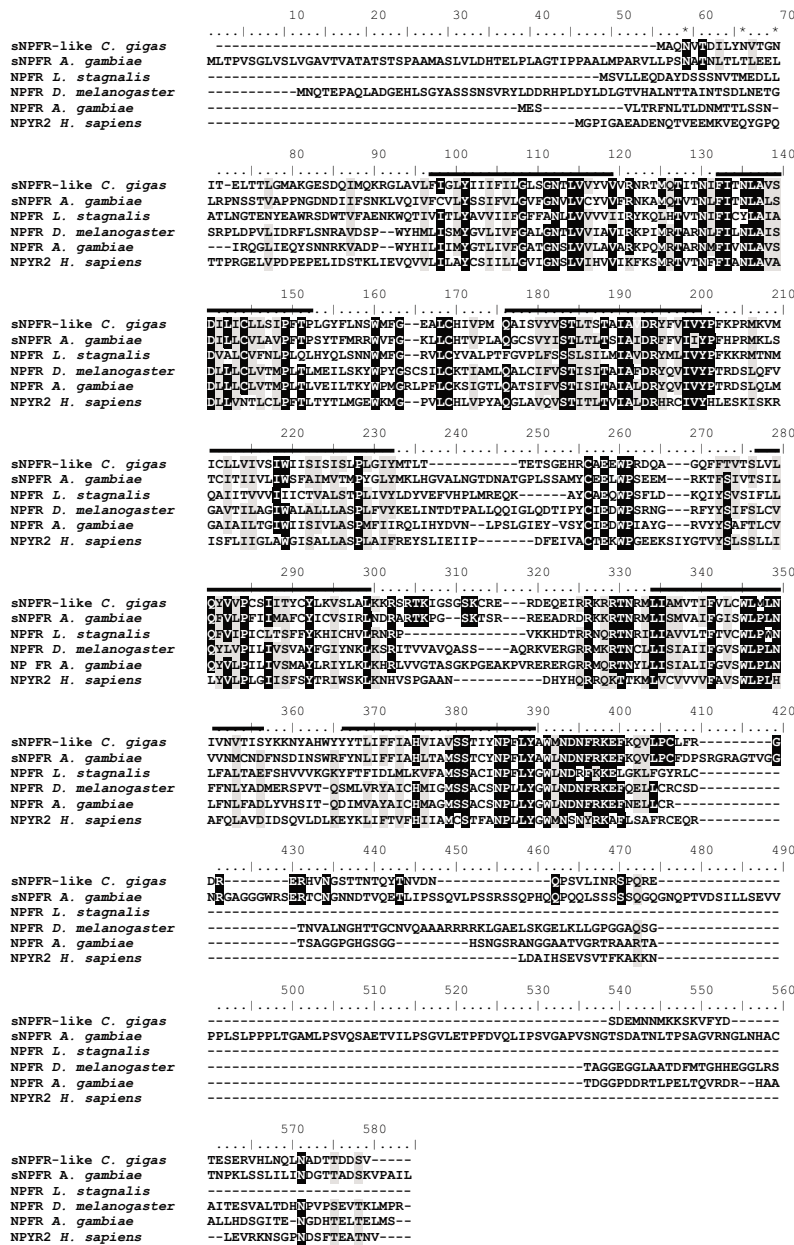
10 20 30 40 50 60 70
....|....|....|....|....|....|....|....|....|....|....*|....|*...*

sNPFR-like C. gigas ---------------------------------------------------MAQNVTDILYNVTGN
sNPFR A. gambiae MLTPVSGLVSLVGAVTVATATSTSPAAMASLVLDHTELPLAGTIPPAALMPARVLLPSNATNLTLTLEEL
NPFR L. stagnalis ---------------------------------------------------MSVLLEQDAYDSSSNVTMEDLL
NPFR D. melanogaster ----------MNQTEPAQLADGEHLSGYASSSNSVRYLDDRHPLDYLDLGTVHALNTTAINTSDLNETG
NPFR A. gambiae ------------------------------------------MES---------VLTRFNLTLDNMTTLSSN-
NPY2R H. sapiens -------------------------------------------MGPIGAEADENQTVEEMKVEQYGPQ

80 90 100 110 120 130 140

sNPFR-like C. gigas IT-ELTTLGMAKGESDQIMQKRGLAVLFIGLYIIIFILGLSGNTLVIVVYVVRNRTMQTITNIFITNLAVS
sNPFR A. gambiae LRPNSSTVAPPNGDNDIIFSNKLVQIVFCVLYSSIFVLGVFGNVLVCYVVFRNKAMQTVTNIFITNLALS
NPFR L. stagnalis ATLNGTENYEAWRSDWTVFAENKWQTIVITLYAVVIIFGFFANLIVVVIIRYKQLHTVTNIFICYLAIA
NPFR D. melanogaster SRPLDPVLIDRFLSNRAVDSP-WYHMLISMYGVLIVFGALGNTLVVIAVIRKPIMRTARNLFILNLAIS
NPFR A. gambiae ---IRQGLIEQYSNNRKVADP--WYHILIIMYGTLIVFGATGNSLVVLAVARKPQMRTARNMFIVNLAIS
NPY2R H. sapiens TTPRGELVPDPEPELIDSTKLIEVQVVLILAYCSIILLGVIGNSLVIHVVIKFKSMRTVTNFFIANLAVA

150 160 170 180 190 200 210

sNPFR-like C. gigas DILICLLSIPFTPLGYFLNSWMFG--EALCHIVPM QAISVSYVSTLTSTAIAIDRYFVIVYPFKPRMKVM
sNPFR A. gambiae DILLCVLAVPFTPSYTFMRRWVFG--KLLCHTVPLAQGCSVYISTLTLTSIAIDRFFVIIYPFHPRMKLS
NPFR L. stagnalis DVALCVFNLPLQLHYQLSNNWMFG--RVLCYVALPTFGVPLFSSSLSILMIAVDRYMLIVYPFKKRMTNM
NPFR D. melanogaster DLLLCLVTMPLTLMEILSKYWPYGSCSILCKTIAMLQALCIFVSTISITAIAFDRYQVIVYPTRDSLQFV
NPFR A. gambiae DLLLCLVTMPLTLVEILTKYWPMGRLPFLCKSIGTLQATSIFVSTISITAIAFDRYQVIVYPTRDSLQLM
NPY2R H. sapiens DLLVNTLCLPFTLTYTLMGEWKMG--PVLCHLVPYAQGLAVQVSTITLTVIALDRHRCIVYHLESKISKR

220 230 240 250 260 270 280

sNPFR-like C. gigas ICLLVIVSIWIISISISIPLGIYMTLT-----------TETSGEHRCAEEWPRDQA---GQFFTVTSLVL
sNPFR A. gambiae TCITIVLIWSFAIMVTMPYGLYMKLHGVALNGTDNATGPLSSAMYCEEWPSEEM---RKTFSIVTSIL
NPFR L. stagnalis QAIITVVVIIICTVALSTPLIVYLDYVEFVHPLMREQK------AYCAEQWPSFLD---KQIYSVSIFLL
NPFR D. melanogaster GAVTILAGIWALALLLASPLFVYKELINTDTPALLQQIGLQDTIPYCIEDWPSRNG---RFYYSIFSLCV
NPFR A. gambiae GAIAILTGIWLISIVLASPMFIIRQLIHYDVN--LPSLGIEY-VSYCIEDWPIAYG---RVYYSAFTLCV
NPY2R H. sapiens ISFLIIGLAWGISALLASPLAIFREYSLIEIIP-------DFEIVACTEKWPGEEKSIYGTVYSLSSLLI

290 300 310 320 330 340 350

sNPFR-like C. gigas CYVVPCSIITYCYLKVSLALKKRSRTKIGSGSKCRE---RDEQEIRRKRRTNRMLIAMVTIFVLCWLPLN
sNPFR A. gambiae QFVLPFIIMAFCYICVSIRLNDRARTKPG--SKTSR---REEADRDRKKRTNRMLISMVAIFGISWLPLN
NPFR L. stagnalis QFVIPICLTSFFYKHICHVLRNRP-----------VKKHDTRRNQRTNRILIAVVLTFTVCWLPWN
NPFR D. melanogaster QYLVPILIVSVAYFGIYNKLKSRITVVAVQASS---AQRKVERGRRMKRTNCLLISIAIIFGVSWLPLN
NP FR A. gambiae QYVLPILIVSMAYLRIYLKLKHRLVVGTASGKPGEAKPVRERERGRRMQRTNYLLISIALIFGVSWLPLN
NPY2R H. sapiens LYVLPLGIISFSYTRIWSKLKNHVSPGAAN-----------DHYHQRRQKTTKMLVCVVVVFAVSWLPLH

360 370 380 390 400 410 420

sNPFR-like C. gigas IVNVTISYKKNYAHWYYYTLIFFIAHVIAVSSTIYNPFLYAWMNDNFRKEFKQVLPCLFR---------G
sNPFR A. gambiae VVNMCNDFNSDINSWRFYNLIFFIAHLTAMSSTCYNPFLYAWLNDNFRKEFKQVLPCFDPSRGRAGTVGG
NPFR L. stagnalis LFALTAEFSHVVVKGKYFTFIDLMLKVFAMSSACINPFLYGWLNDRFRKKELGKLFGYRLC---------
NPFR D. melanogaster FFNLYADMERSPVT-QSMLVYAICHMIGMSSACSNPLLYGWLNDNFRKEFQELLCRCSD---------
NPFR A. gambiae LFNLFADLYVHSIT-QDIMVAYAICHMAGMSSACSNPLLYGWLNDNFRKEFNELLCR-----------
NPY2R H. sapiens AFQLAVDIDSQVLDLKEYKLIFTVFHIIAMCSTFANPLLYGWMNSNYRKAFLSAFRCEQR----------

430 440 450 460 470 480 490

sNPFR-like C. gigas DR--------ERHVNGSTTNTQYTNVDN------------QPSVLINRSPQRE----------------
sNPFR A. gambiae NRGAGGGWRSERTCNGNNDTVQETLIPSSQVLPSSRSSQPHQQPQQLSSSSSQGQGNQPTVDSILLSEVV
NPFR L. stagnalis --------------------------------------------------------------------
NPFR D. melanogaster --------TNVALNGHTTGCNVQAAARRRRKLGAELSKGELKLLGPGGAQSG---------------
NPFR A. gambiae ---------TSAGGPGHGSGG---------HSNGSRANGGAATVGRTRAARTA---------------
NPY2R H. sapiens -----------------------------------------LDAIHSEVSVTFKAKKN----------

500 510 520 530 540 550 560

sNPFR-like C. gigas ---------------------------------------------SDEMNNMKKSKVFYD---------
sNPFR A. gambiae PPLSLPPPLTGAMLPSVQSAETVILPSGVLETPFDVQLIPSVGAPVSNGTSDATNLTPSAGVRNGLNHAC
NPFR L. stagnalis --------------------------------------------------------------------
NPFR D. melanogaster ---------------------------------------------------TAGGEGGLAATDFMTGHHEGGLRS
NPFR A. gambiae ---------------------------------------------------TDGGPDDRTLPELTQVRDR---HAA
NPY2R H. sapiens --------------------------------------------------------------------

570 580
....|....|....|....|....|

sNPFR-like C. gigas TESERVHLNQLNADTTDDSV-----
sNPFR A. gambiae TNPKLSSLILINDGTTADSKVPAIL
NPFR L. stagnalis -------------------------
NPFR D. melanogaster AITESVALTDHNPVPSEVTKLMPR-
NPFR A. gambiae ALLHDSGITE-NGDHTELTELMS--
NPY2R H. sapiens --LEVRKNSGPNDSFTEATNV----